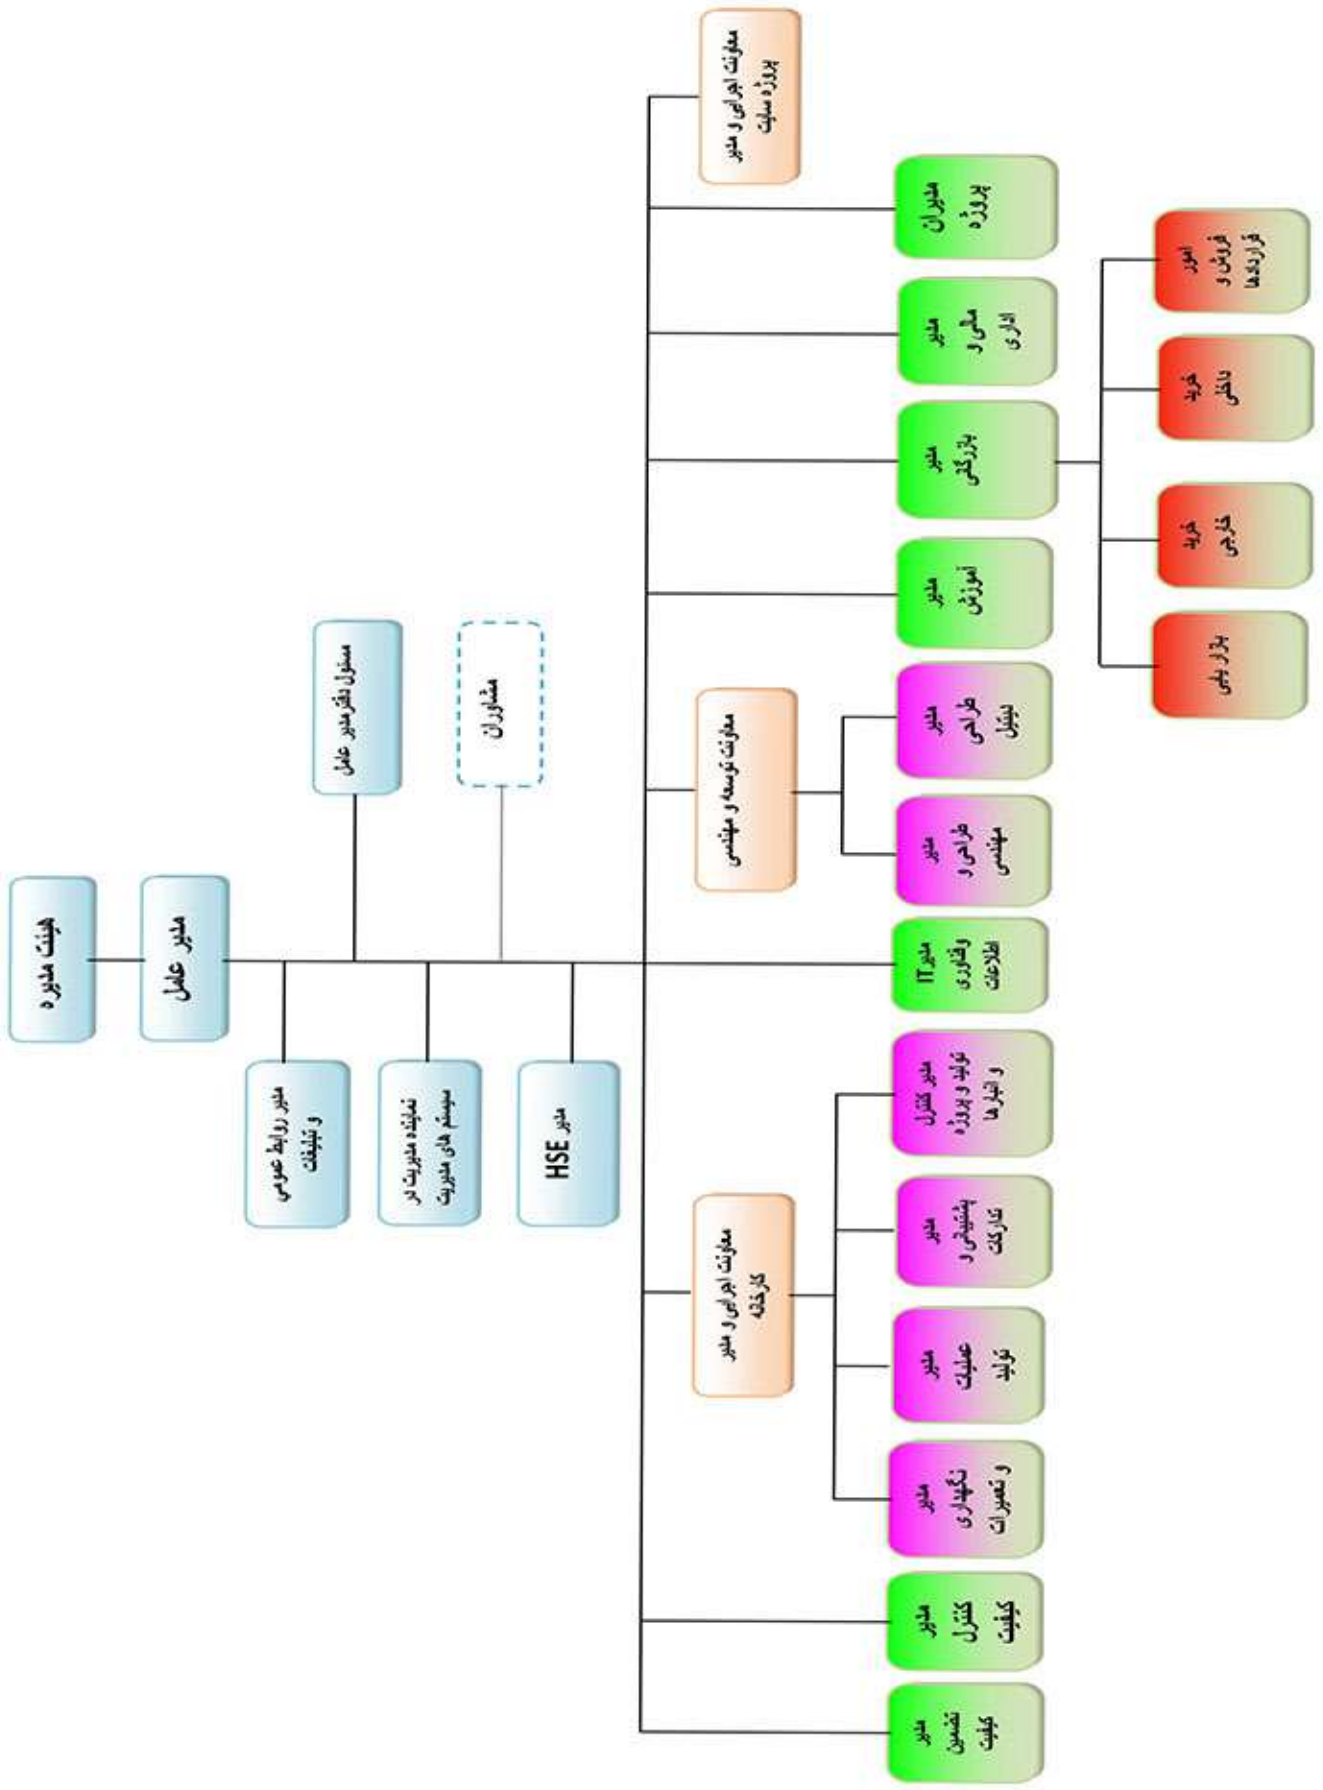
هیئت مدیره

مدیر عامل

مسئول دفتر مدیر عامل

مشاوران

مدیر روابط عمومی و تبلیغات

نماینده مدیریت در سیستم های مدیریت

مدیر HSE

معاونت اجرایی و مدیر پروژه سایت

مدیران پروژه

مدیر مالی و اداری

مدیر بازرگانی

امور فروش و قراردادها

خرید داخلی

خرید خارجی

بازاریابی

مدیر آموزش

معاونت توسعه و مهندسی

مدیر طراحی تبدیل

مدیر طراحی و مهندسی

مدیر IT فناوری اطلاعات

معاونت اجرایی و مدیر کارخانه

مدیر کنترل تولید و پروژه و انبارها

مدیر پشتیبانی و تدارکات

مدیر عملیات تولید

مدیر نگهداری و تعمیرات

مدیر کنترل کیفیت

مدیر تضمین کیفیت